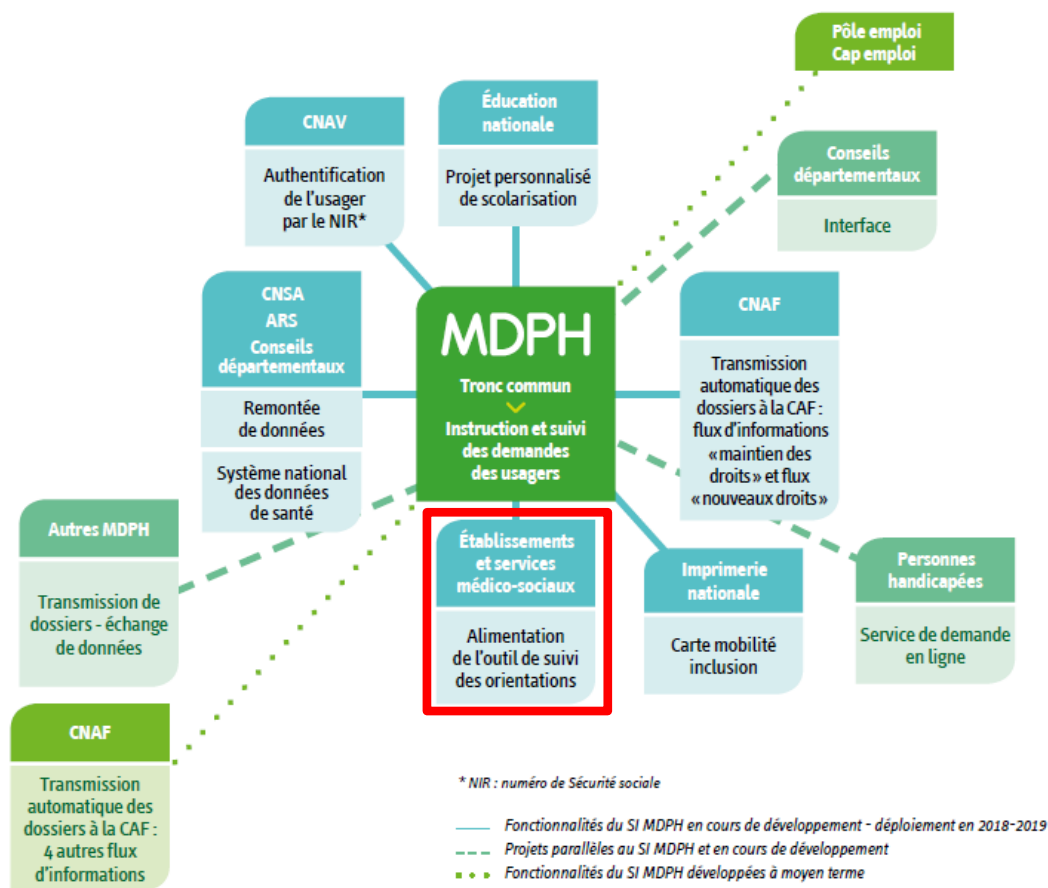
Pôle emploi
Cap emploi

CNAV

Authentification de l'usager par le NIR*

Éducation nationale

Projet personnalisé de scolarisation

Conseils départementaux

Interface

CNSA
ARS
Conseils départementaux

Remontée de données

Système national des données de santé

MDPH

Tronc commun

Instruction et suivi des demandes des usagers

CNAF

Transmission automatique des dossiers à la CAF : flux d'informations « maintien des droits » et flux « nouveaux droits »

Autres MDPH

Transmission de dossiers - échange de données

Établissements et services médico-sociaux

Alimentation de l'outil de suivi des orientations

Imprimerie nationale

Carte mobilité inclusion

Personnes handicapées

Service de demande en ligne

CNAF

Transmission automatique des dossiers à la CAF : 4 autres flux d'informations

* NIR : numéro de Sécurité sociale

Fonctionnalités du SI MDPH en cours de développement - déploiement en 2018-2019
Projets parallèles au SI MDPH et en cours de développement
Fonctionnalités du SI MDPH développées à moyen terme